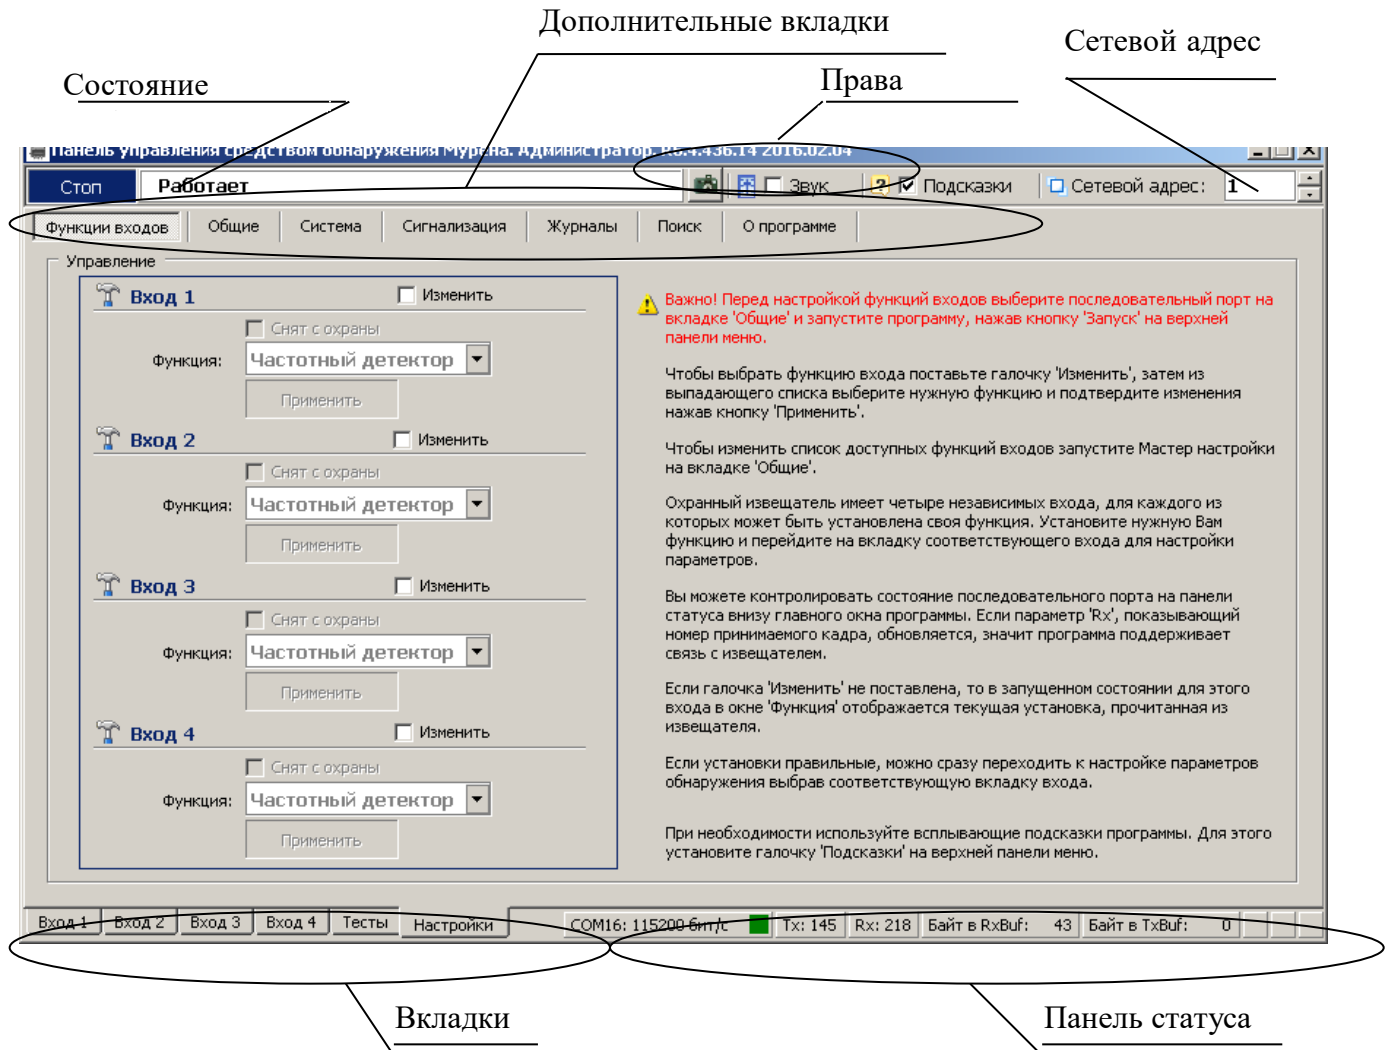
Дополнительные вкладки

Сетевой адрес

Состояние

Права

Панель управления средством обнаружения Мурена. Администратор. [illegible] 2016.02.04

Стоп

Работает

Звук

Подсказки

Сетевой адрес:

1

Функции входов

Общие

Система

Сигнализация

Журналы

Поиск

О программе

Управление

Вход 1

Изменить

Снят с охраны

Функция:

Частотный детектор

Применить

Вход 2

Изменить

Снят с охраны

Функция:

Частотный детектор

Применить

Вход 3

Изменить

Снят с охраны

Функция:

Частотный детектор

Применить

Вход 4

Изменить

Снят с охраны

Функция:

Частотный детектор

Применить

Важно! Перед настройкой функций входов выберите последовательный порт на вкладке 'Общие' и запустите программу, нажав кнопку 'Запуск' на верхней панели меню.

Чтобы выбрать функцию входа поставьте галочку 'Изменить', затем из выпадающего списка выберите нужную функцию и подтвердите изменения нажав кнопку 'Применить'.

Чтобы изменить список доступных функций входов запустите Мастер настройки на вкладке 'Общие'.

Охранный извещатель имеет четыре независимых входа, для каждого из которых может быть установлена своя функция. Установите нужную Вам функцию и перейдите на вкладку соответствующего входа для настройки параметров.

Вы можете контролировать состояние последовательного порта на панели статуса внизу главного окна программы. Если параметр 'Rx', показывающий номер принимаемого кадра, обновляется, значит программа поддерживает связь с извещателем.

Если галочка 'Изменить' не поставлена, то в запущенном состоянии для этого входа в окне 'Функция' отображается текущая установка, прочитанная из извещателя.

Если установки правильные, можно сразу переходить к настройке параметров обнаружения выбрав соответствующую вкладку входа.

При необходимости используйте всплывающие подсказки программы. Для этого установите галочку 'Подсказки' на верхней панели меню.

Вход 1

Вход 2

Вход 3

Вход 4

Тесты

Настройки

COM16: 115200 бит/с

Tx: 145

Rx: 218

Байт в RxBuf:

43

Байт в TxBuf:

0

Вкладки

Панель статуса